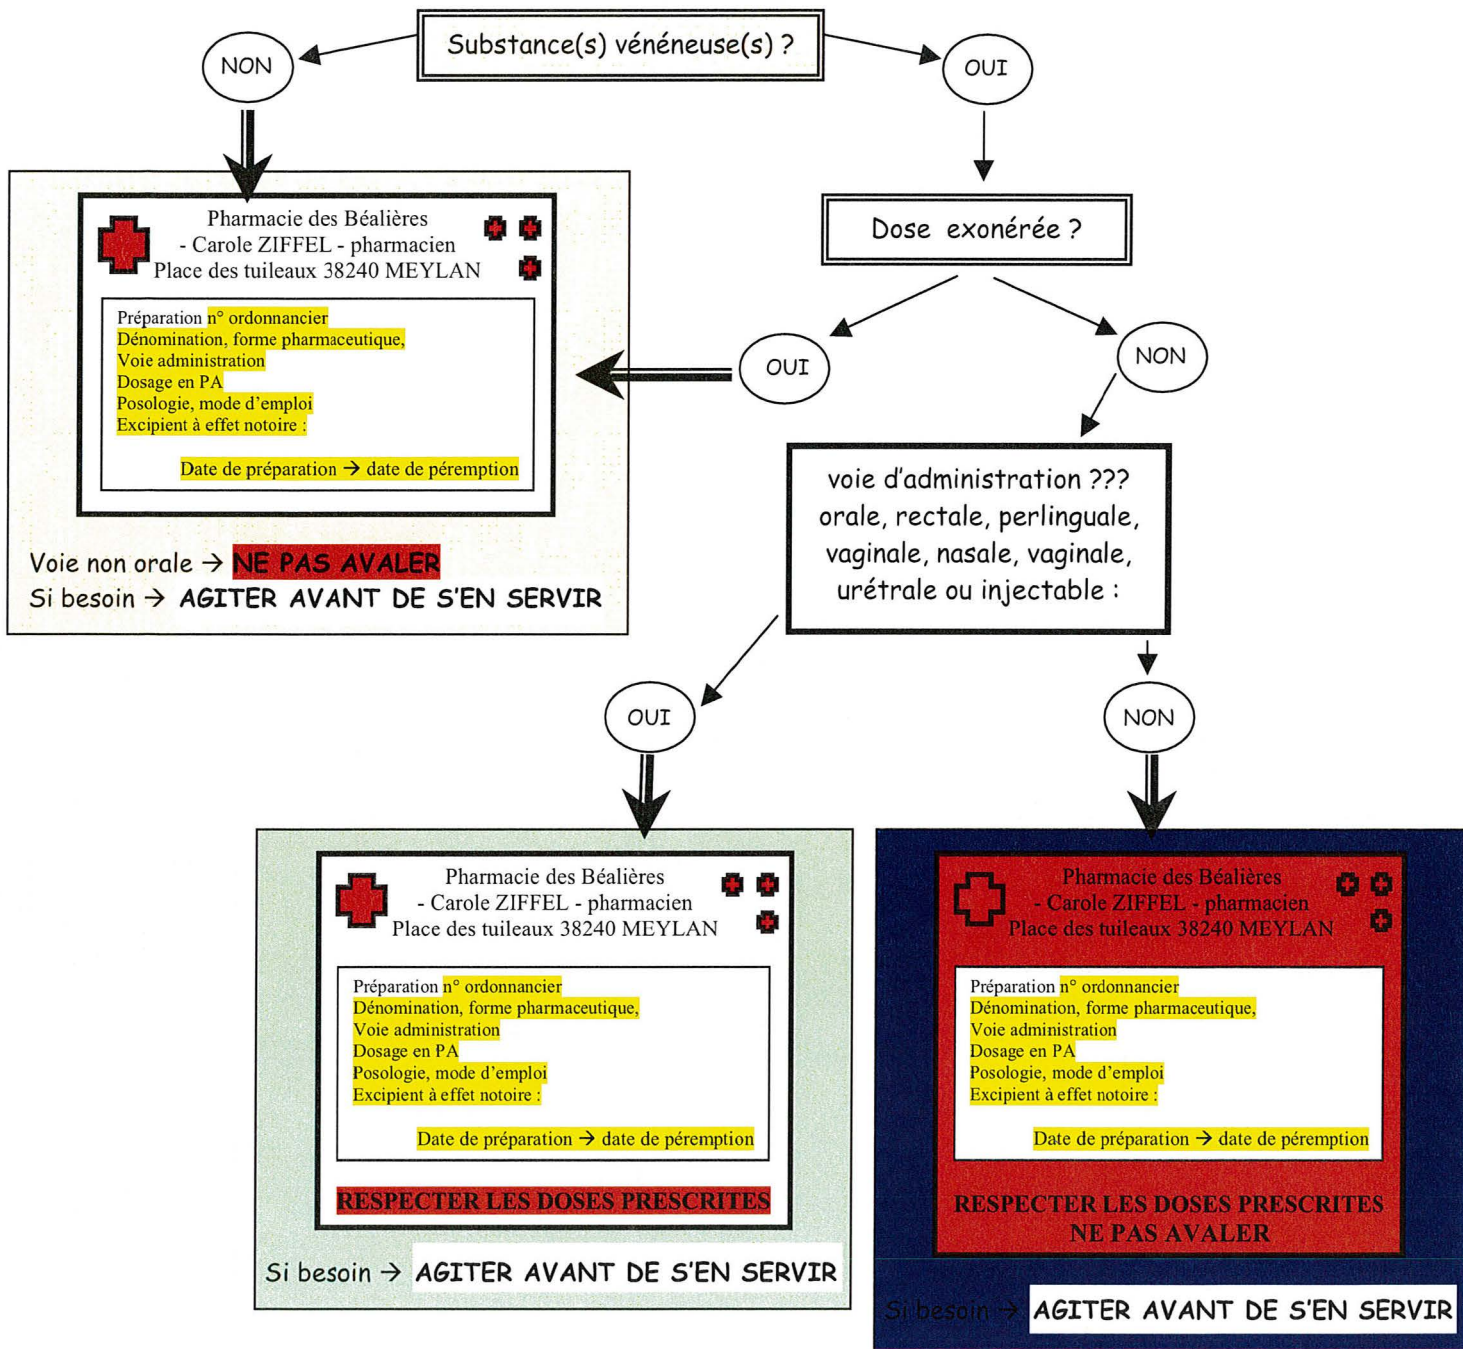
Substance(s) vénéneuse(s) ?

NON

OUI

Dose exonérée ?

Pharmacie des Béalières
- Carole ZIFFEL - pharmacien
Place des tuileaux 38240 MEYLAN

Préparation n° ordonnancier
Dénomination, forme pharmaceutique,
Voie administration
Dosage en PA
Posologie, mode d'emploi
Excipient à effet notoire :

Date de préparation → date de péremption

Voie non orale → NE PAS AVALER
Si besoin → AGITER AVANT DE S'EN SERVIR

OUI

NON

voie d'administration ???
orale, rectale, perlinguale, vaginale, nasale, vaginale, urétrale ou injectable :

OUI

NON

Pharmacie des Béalières
- Carole ZIFFEL - pharmacien
Place des tuileaux 38240 MEYLAN

Préparation n° ordonnancier
Dénomination, forme pharmaceutique,
Voie administration
Dosage en PA
Posologie, mode d'emploi
Excipient à effet notoire :

Date de préparation → date de péremption

RESPECTER LES DOSES PRESCRITES

Si besoin → AGITER AVANT DE S'EN SERVIR

Pharmacie des Béalières
- Carole ZIFFEL - pharmacien
Place des tuileaux 38240 MEYLAN

Préparation n° ordonnancier
Dénomination, forme pharmaceutique,
Voie administration
Dosage en PA
Posologie, mode d'emploi
Excipient à effet notoire :

Date de préparation → date de péremption

RESPECTER LES DOSES PRESCRITES
NE PAS AVALER

Si besoin → AGITER AVANT DE S'EN SERVIR